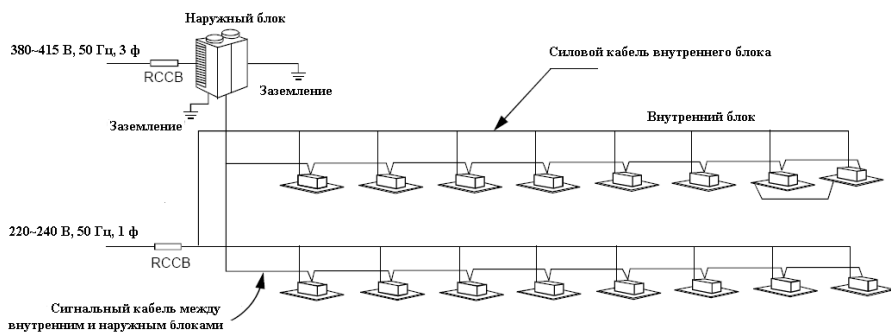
Наружный блок

380~415 В, 50 Гц, 3 ф

RCCB

Заземление

Заземление

Силовой кабель внутреннего блока

Внутренний блок

220~240 В, 50 Гц, 1 ф

RCCB

Сигнальный кабель между внутренним и наружным блоками